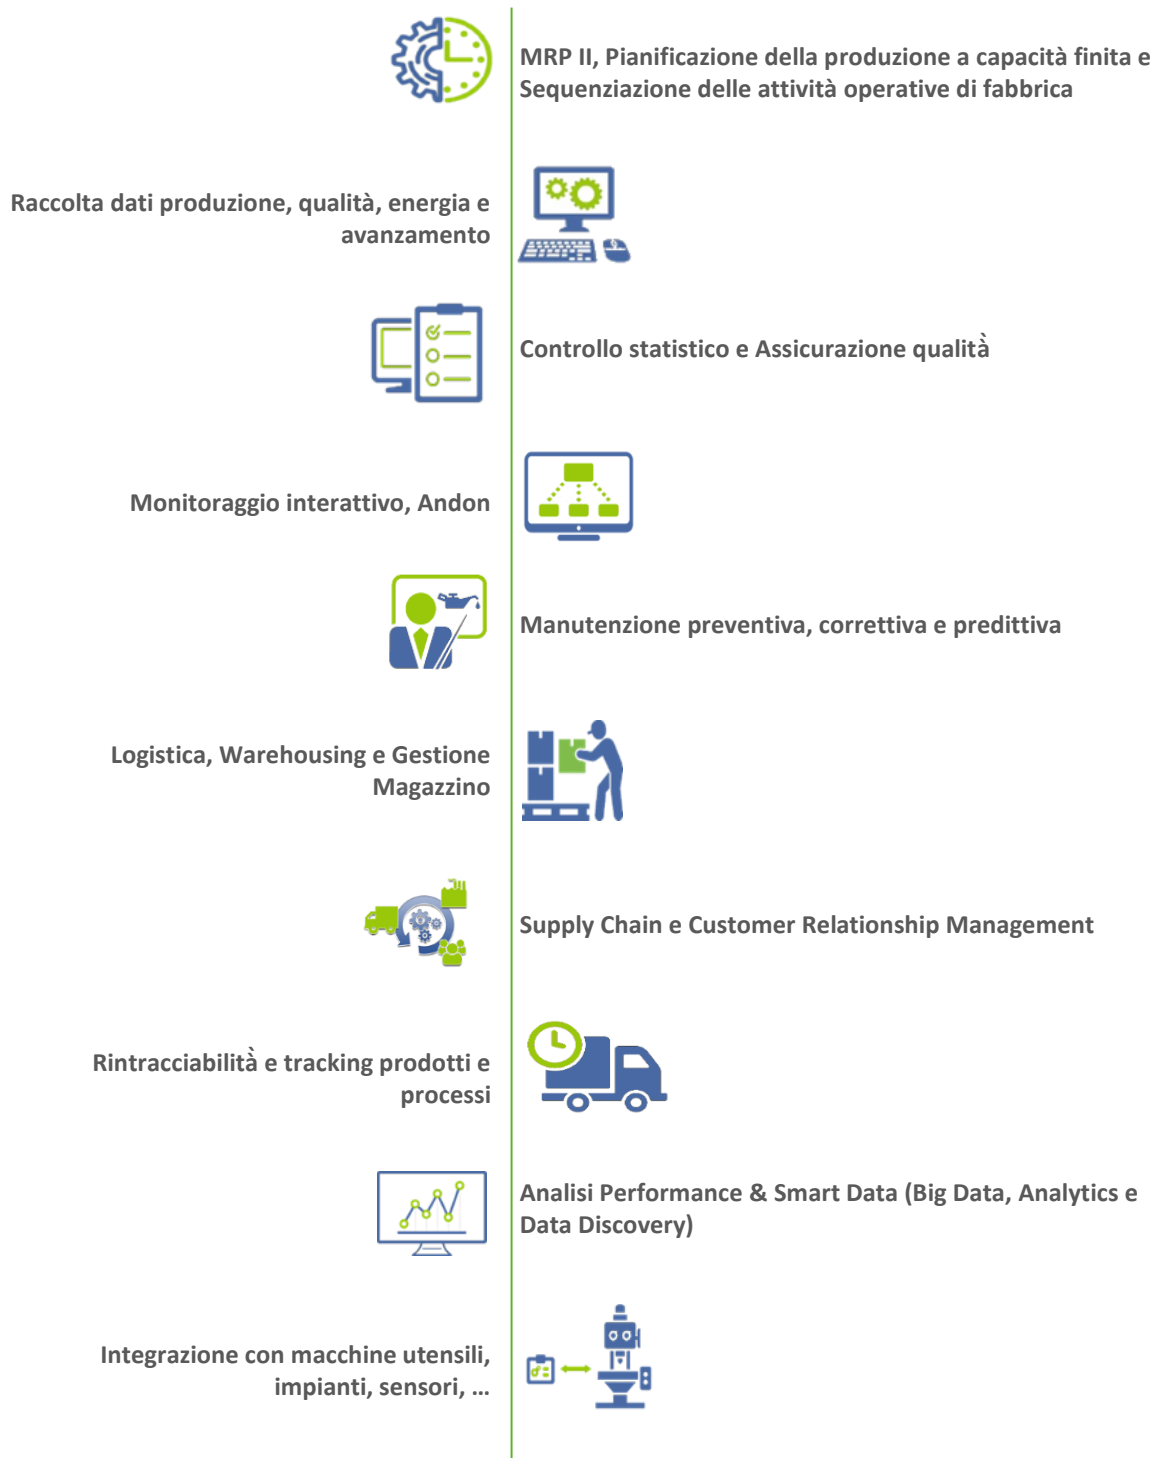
MRP II, Pianificazione della produzione a capacità finita e Sequenziazione delle attività operative di fabbrica

Raccolta dati produzione, qualità, energia e avanzamento

Controllo statistico e Assicurazione qualità

Monitoraggio interattivo, Andon

Manutenzione preventiva, correttiva e predittiva

Logistica, Warehousing e Gestione Magazzino

Supply Chain e Customer Relationship Management

Rintracciabilità e tracking prodotti e processi

Analisi Performance & Smart Data (Big Data, Analytics e Data Discovery)

Integrazione con macchine utensili, impianti, sensori, …